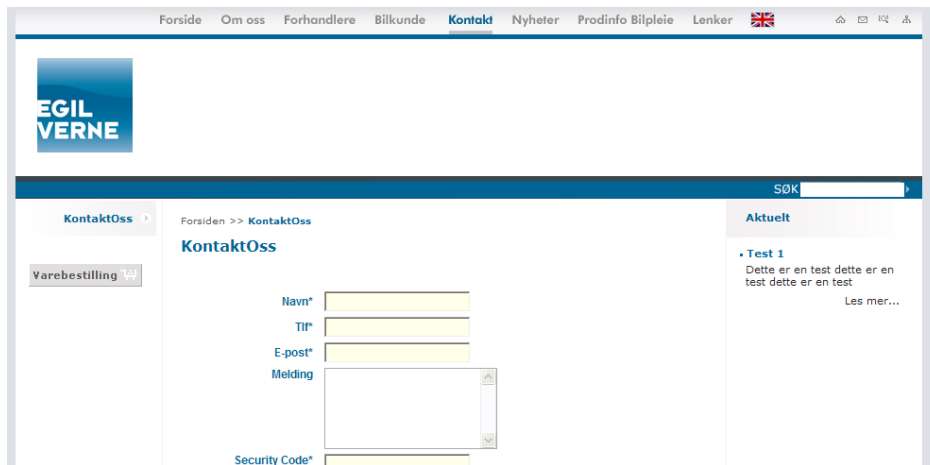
Forside Om oss Forhandlere Bilkunde Kontakt Nyheter Prodinfo Bilpleie Lenker

EGIL VERNE

SØK

KontaktOss

Varebestilling

Forsiden >> KontaktOss

KontaktOss

Navn*

Tlf*

E-post*

Melding

Security Code*

Aktuelt

• Test 1
Dette er en test dette er en test dette er en test
Les mer...